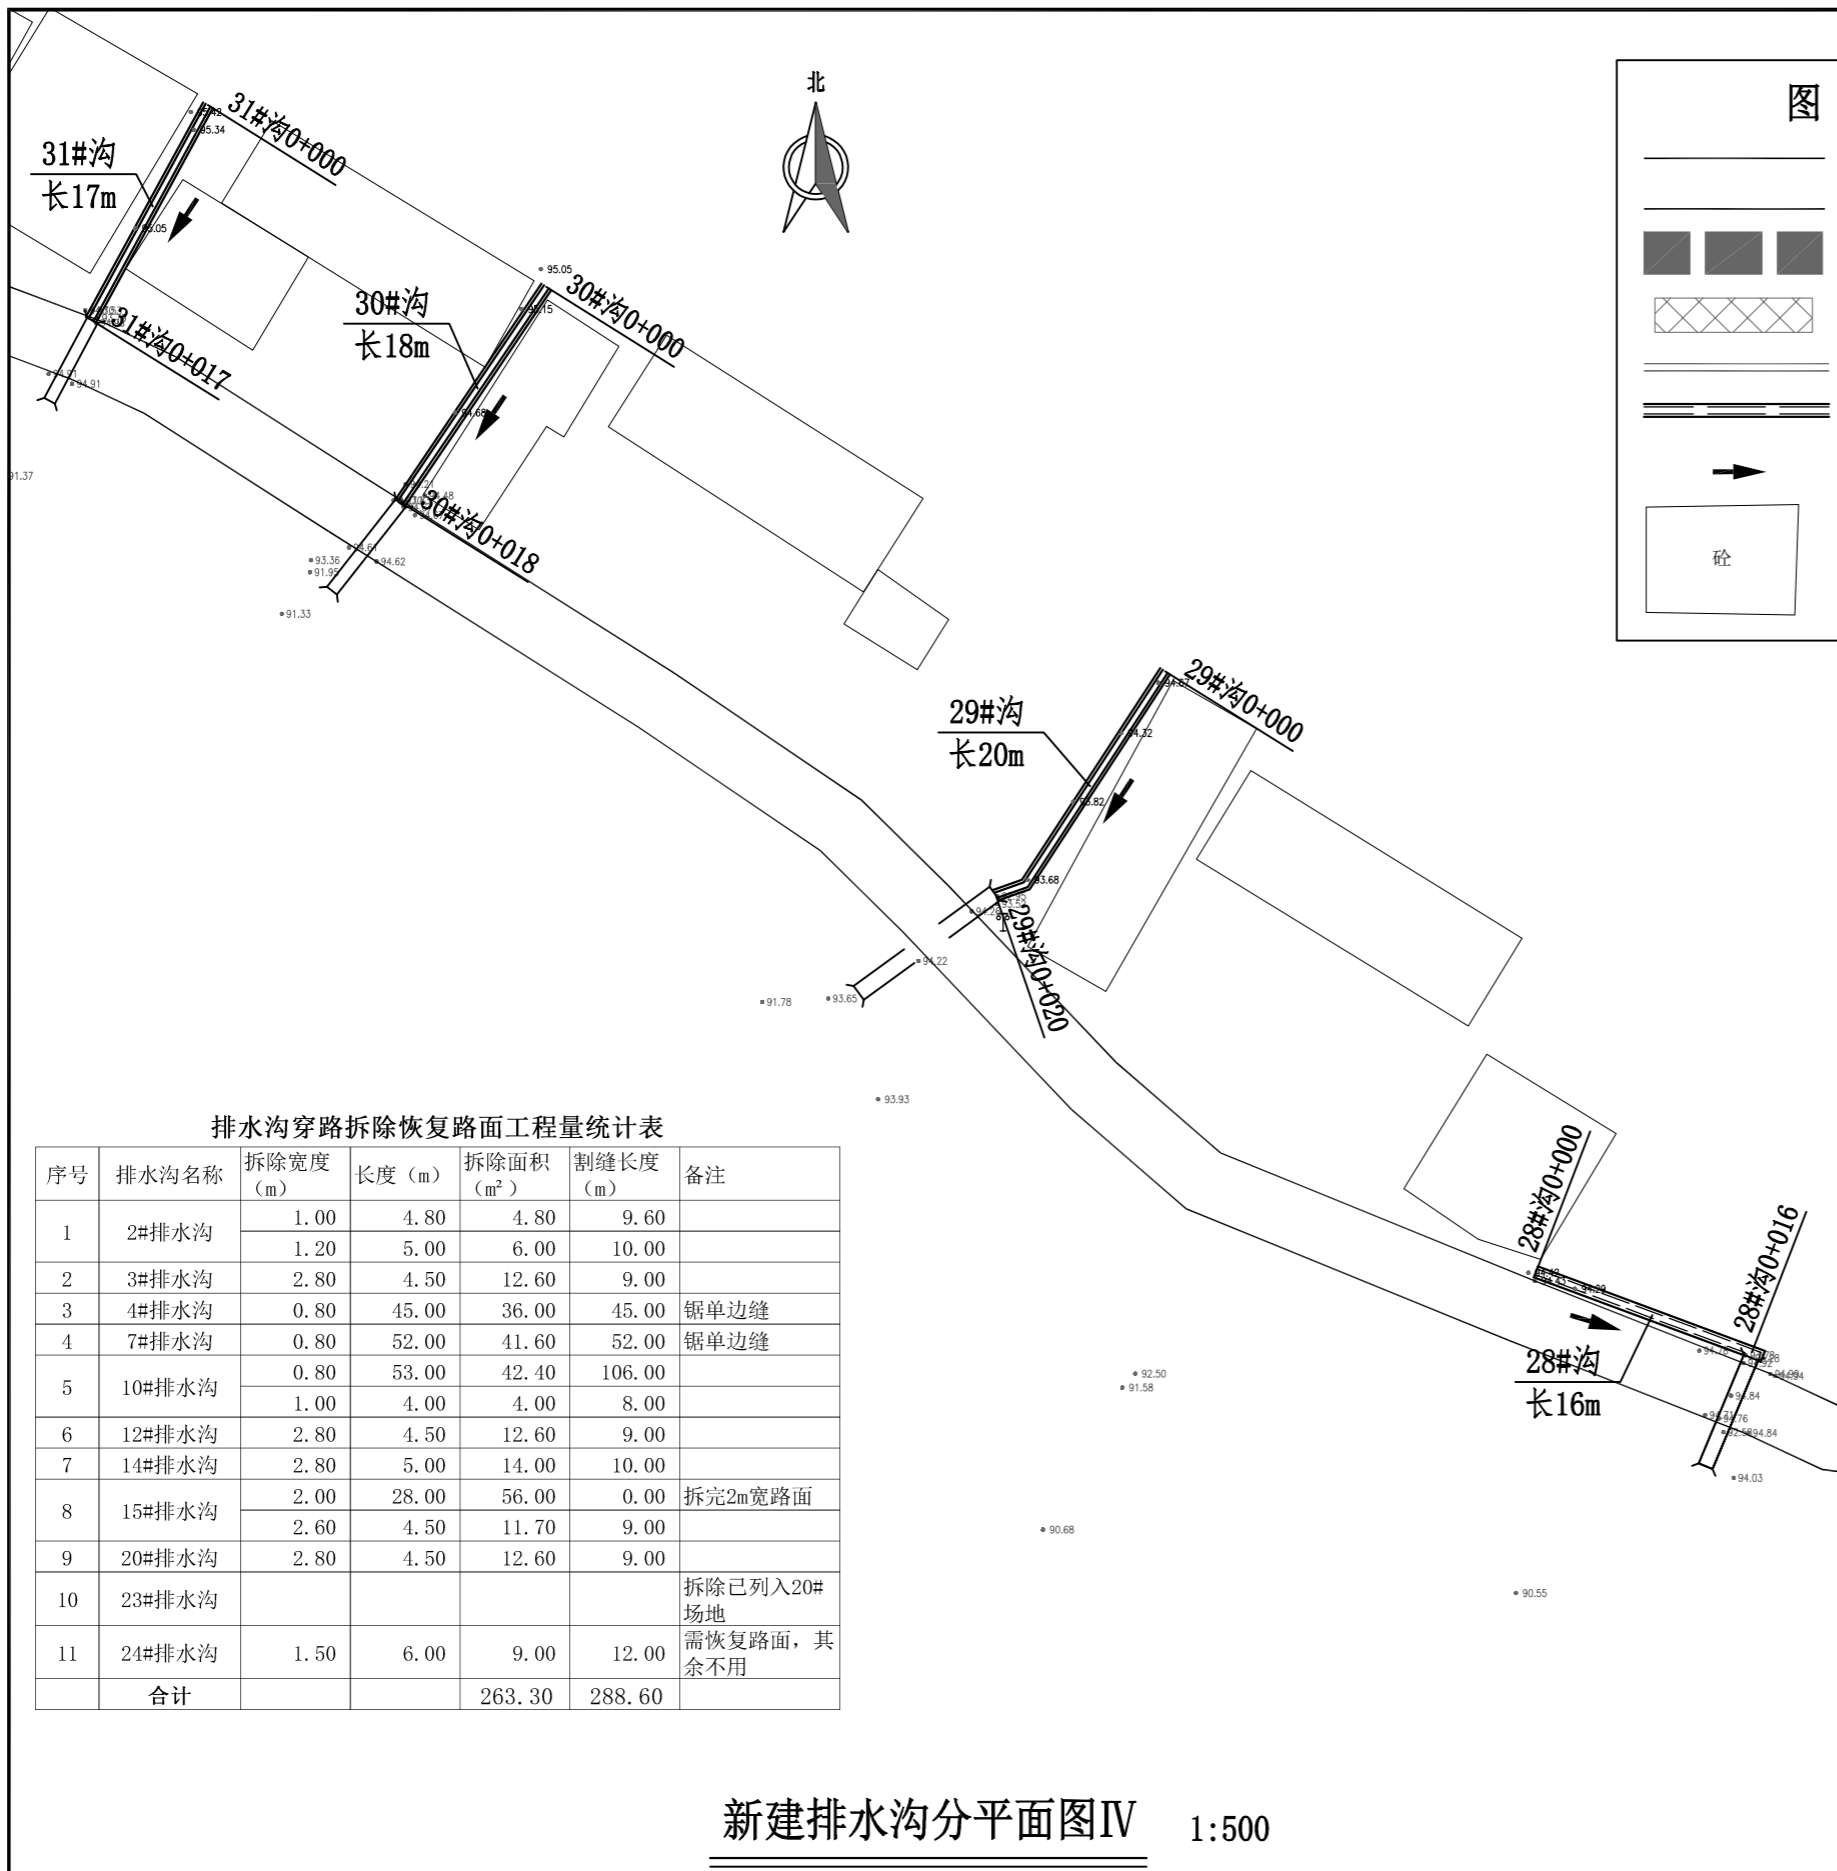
北

图

砼

31#沟0+000
31#沟
长17m
31#沟0+017
95.34
95.05
30#沟
长18m
30#沟0+000
30#沟0+018
94.91
91.37
93.36
91.95
94.62
91.33
29#沟
长20m
29#沟0+000
29#沟0+020
94.32
93.82
93.68
94.22
91.78
93.65
93.93
28#沟0+000
28#沟0+016
28#沟
长16m
92.50
91.58
94.84
94.03
90.68
90.55

排水沟穿路拆除恢复路面工程量统计表

| 序号 | 排水沟名称 | 拆除宽度（m） | 长度（m） | 拆除面积（m²） | 割缝长度（m） | 备注 |
|---|---|---|---|---|---|---|
| 1 | 2#排水沟 | 1.00 | 4.80 | 4.80 | 9.60 | |
| | | 1.20 | 5.00 | 6.00 | 10.00 | |
| 2 | 3#排水沟 | 2.80 | 4.50 | 12.60 | 9.00 | |
| 3 | 4#排水沟 | 0.80 | 45.00 | 36.00 | 45.00 | 锯单边缝 |
| 4 | 7#排水沟 | 0.80 | 52.00 | 41.60 | 52.00 | 锯单边缝 |
| 5 | 10#排水沟 | 0.80 | 53.00 | 42.40 | 106.00 | |
| | | 1.00 | 4.00 | 4.00 | 8.00 | |
| 6 | 12#排水沟 | 2.80 | 4.50 | 12.60 | 9.00 | |
| 7 | 14#排水沟 | 2.80 | 5.00 | 14.00 | 10.00 | |
| 8 | 15#排水沟 | 2.00 | 28.00 | 56.00 | 0.00 | 拆完2m宽路面 |
| | | 2.60 | 4.50 | 11.70 | 9.00 | |
| 9 | 20#排水沟 | 2.80 | 4.50 | 12.60 | 9.00 | |
| 10 | 23#排水沟 | | | | | 拆除已列入20#场地 |
| 11 | 24#排水沟 | 1.50 | 6.00 | 9.00 | 12.00 | 需恢复路面，其余不用 |
| | 合计 | | | 263.30 | 288.60 | |

新建排水沟分平面图Ⅳ 1:500